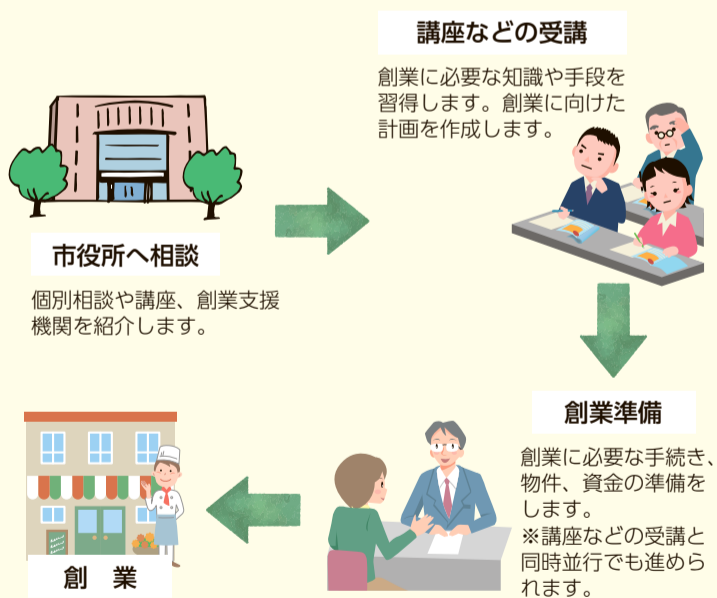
市役所へ相談

個別相談や講座、創業支援機関を紹介します。

講座などの受講

創業に必要な知識や手段を習得します。創業に向けた計画を作成します。

創業準備

創業に必要な手続き、物件、資金の準備をします。
※講座などの受講と同時並行でも進められます。

創　業